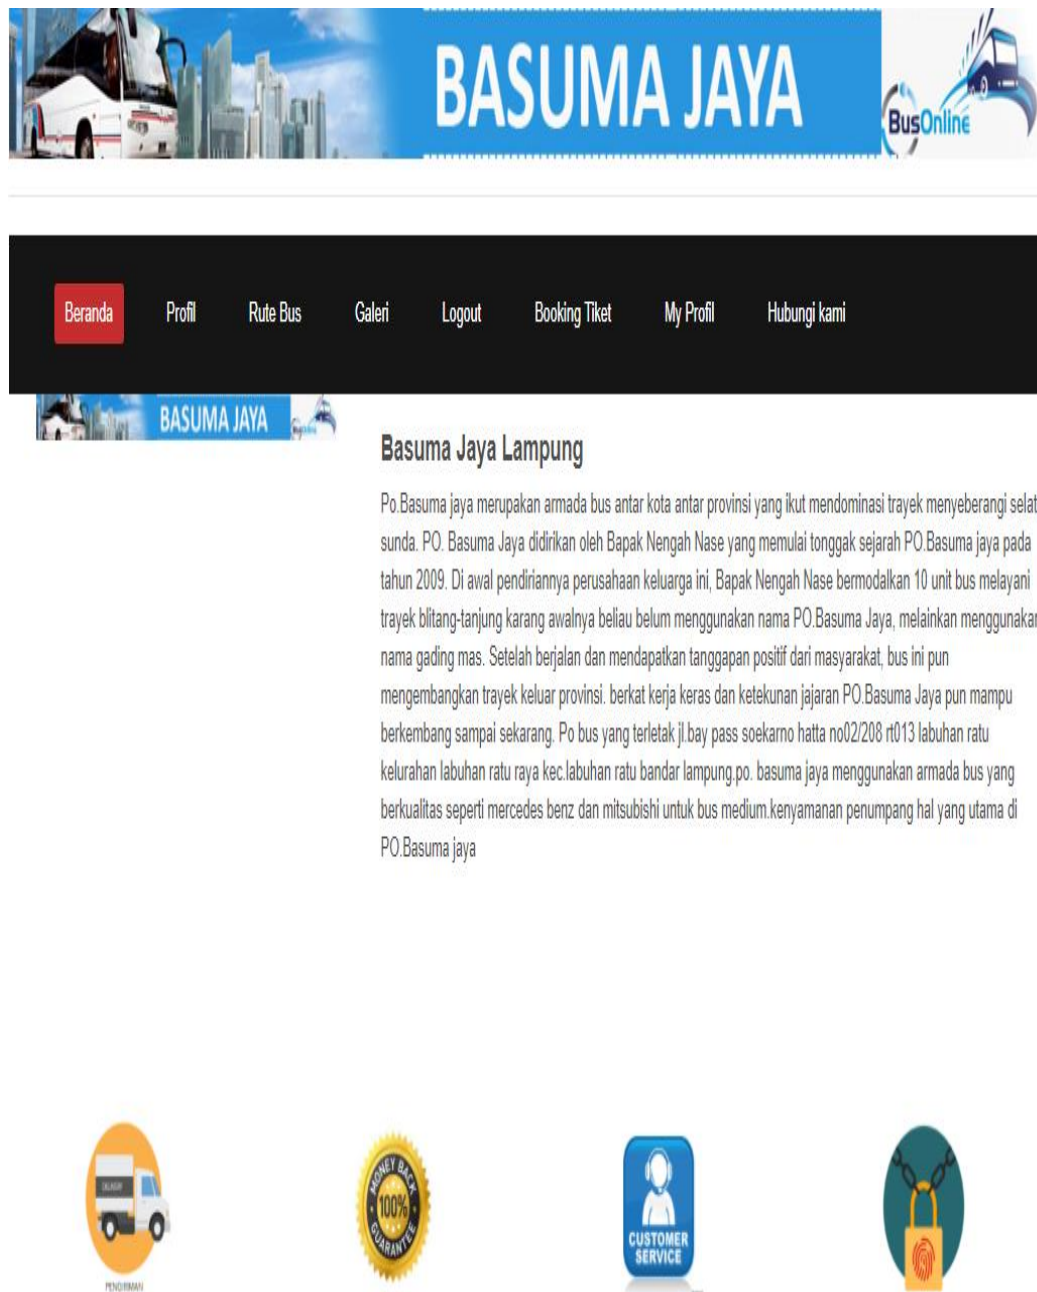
BASUMA JAYA

BusOnline

Beranda Profil Rute Bus Galeri Logout Booking Tiket My Profil Hubungi kami

BASUMA JAYA

Basuma Jaya Lampung

Po.Basuma jaya merupakan armada bus antar kota antar provinsi yang ikut mendominasi trayek menyeberangi selat sunda. PO. Basuma Jaya didirikan oleh Bapak Nengah Nase yang memulai tonggak sejarah PO.Basuma jaya pada tahun 2009. Di awal pendiriannya perusahaan keluarga ini, Bapak Nengah Nase bermodalkan 10 unit bus melayani trayek blitang-tanjung karang awalnya beliau belum menggunakan nama PO.Basuma Jaya, melainkan menggunakan nama gading mas. Setelah berjalan dan mendapatkan tanggapan positif dari masyarakat, bus ini pun mengembangkan trayek keluar provinsi. berkat kerja keras dan ketekunan jajaran PO.Basuma Jaya pun mampu berkembang sampai sekarang. Po bus yang terletak jl.bay pass soekarno hatta no02/208 rt013 labuhan ratu kelurahan labuhan ratu raya kec.labuhan ratu bandar lampung.po. basuma jaya menggunakan armada bus yang berkualitas seperti mercedes benz dan mitsubishi untuk bus medium.kenyamanan penumpang hal yang utama di PO.Basuma jaya

DELIVERY

PENGIRIMAN

MONEY BACK 100% GUARANTEE

CUSTOMER SERVICE